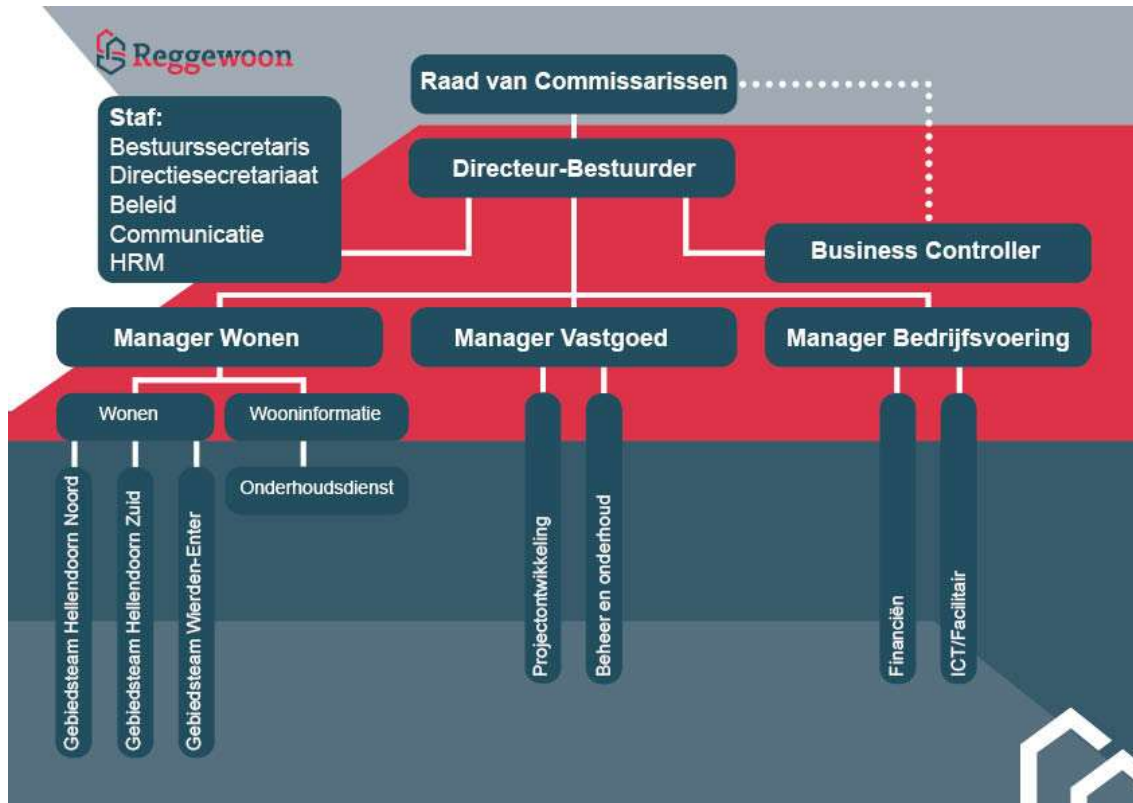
Reggewoon

Raad van Commissarissen

Staf:
Bestuurssecretaris
Directiesecretariaat
Beleid
Communicatie
HRM

Directeur-Bestuurder

Business Controller

Manager Wonen

Manager Vastgoed

Manager Bedrijfsvoering

Wonen

Wooninformatie

Onderhoudsdienst

Gebiedsteam Hellendoorn Noord

Gebiedsteam Hellendoorn Zuid

Gebiedsteam Wierden-Enter

Projectontwikkeling

Beheer en onderhoud

Financiën

ICT/Facilitair